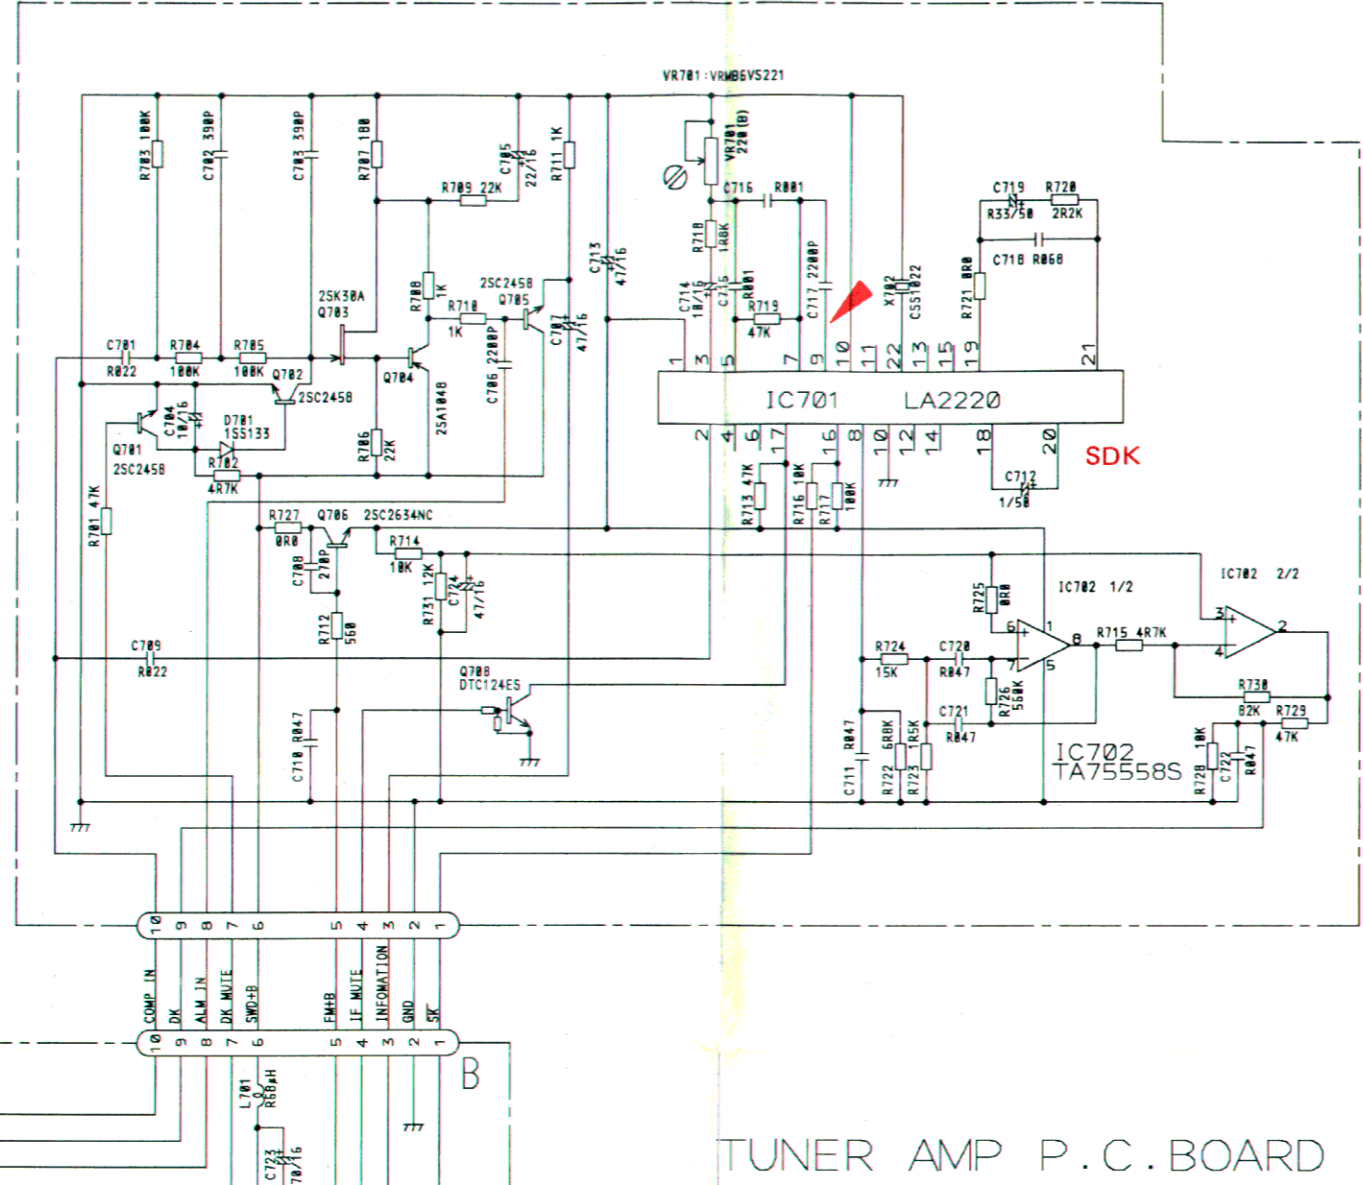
VR701:VRMB6VS221

R703 100K
C702 390P
C703 390P
R707 100
C705 22/16
R709 22K
R711 1K
C713 47/16
VR701 220(B)
C716
R001
C719
R720
R33/50
2R2K
C718 R068
R708 1K
R710 1K
2SC2458
Q705
C714 10/16
C715 R001
R718 100K
R719 47K
C717 2200P
X702
CSS1022
R721 0R0
2SK30A
Q703
C707 47/16
C706 2200P
C701
R022
R704 100K
R705 100K
Q702
2SC2458
Q704
C704 10/16
D701
1SS133
Q701
2SC2458
R702
4R7K
R706 22K
2SA1048
1 3 5 7 9 10 11 22 13 15 19 21
IC701 LA2220
2 4 6 17 16 8 10 12 14 18 20
SDK
C712
1/50
R713 47K
R716 10K
R717 100K
R701 47K
R727 0R0
Q706 2SC2634NC
R714 10K
C708 270P
R731 12K
C724 47/16
R712 560
R725 0R0
IC702 1/2
IC702 2/2
C709
R022
R724 15K
C720 R047
R715 4R7K
Q708
DTC124ES
R726 560K
R730 82K
R729 47K
C721 R047
C710 R047
C711 R047
R722 6R8K
R723 1R5K
IC702
TA75558S
R728 10K
C722 R047
10 9 8 7 6 5 4 3 2 1
COMP IN
DK
ALM IN
DK MUTE
SWD+B
FM+B
IF MUTE
INFOMATION
GND
SK
10 9 8 7 6 5 4 3 2 1
B
L701 R68μH
C723 10/16
TUNER AMP P.C.BOARD